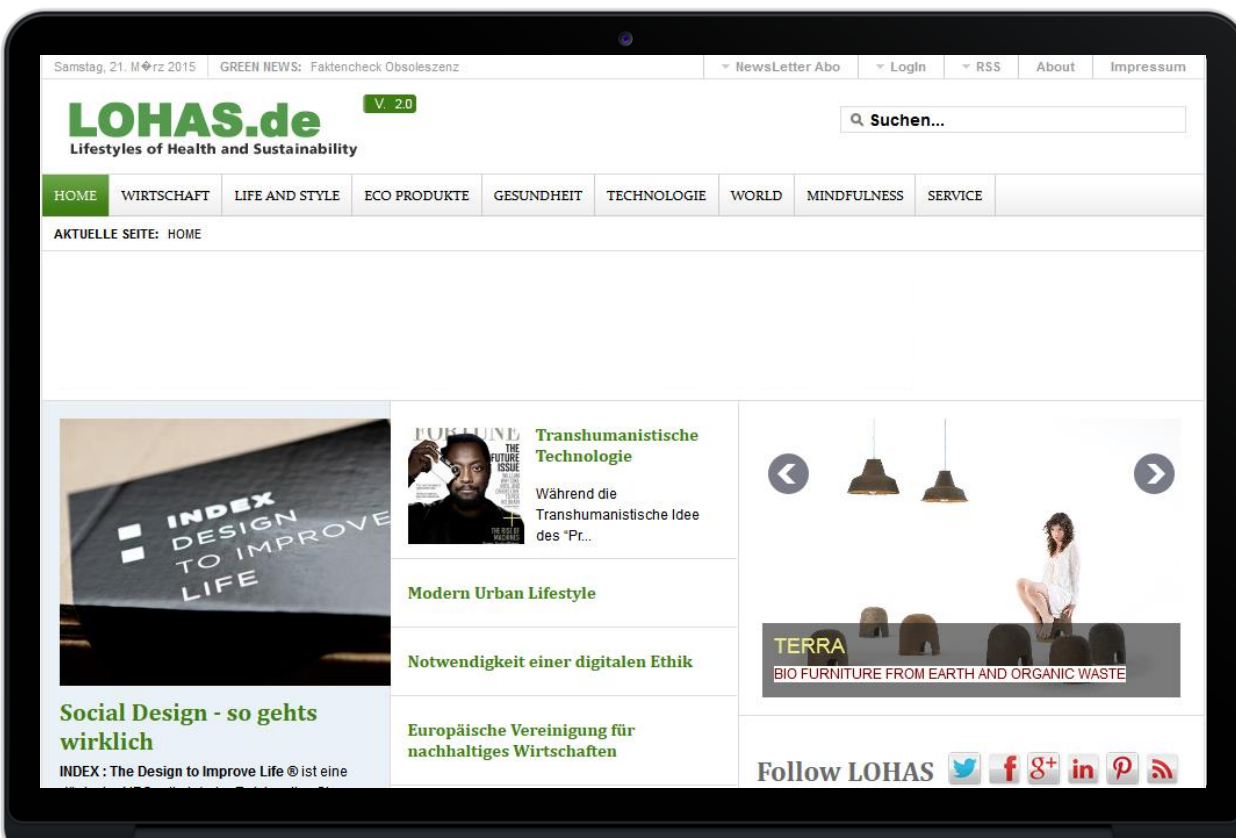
Samstag, 21. M�rz 2015 | GREEN NEWS: Faktencheck Obsoleszenz

NewsLetter Abo | LogIn | RSS | About | Impressum

LOHAS.de V. 2.0
Lifestyles of Health and Sustainability

Suchen...

HOME | WIRTSCHAFT | LIFE AND STYLE | ECO PRODUKTE | GESUNDHEIT | TECHNOLOGIE | WORLD | MINDFULNESS | SERVICE

AKTUELLE SEITE: HOME

INDEX DESIGN TO IMPROVE LIFE

Social Design - so gehts wirklich

INDEX : The Design to Improve Life ® ist eine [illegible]

FORTUNE THE FUTURE ISSUE

Transhumanistische Technologie

Während die Transhumanistische Idee des "Pr...

Modern Urban Lifestyle

Notwendigkeit einer digitalen Ethik

Europäische Vereinigung für nachhaltiges Wirtschaften

TERRA
BIO FURNITURE FROM EARTH AND ORGANIC WASTE

Follow LOHAS